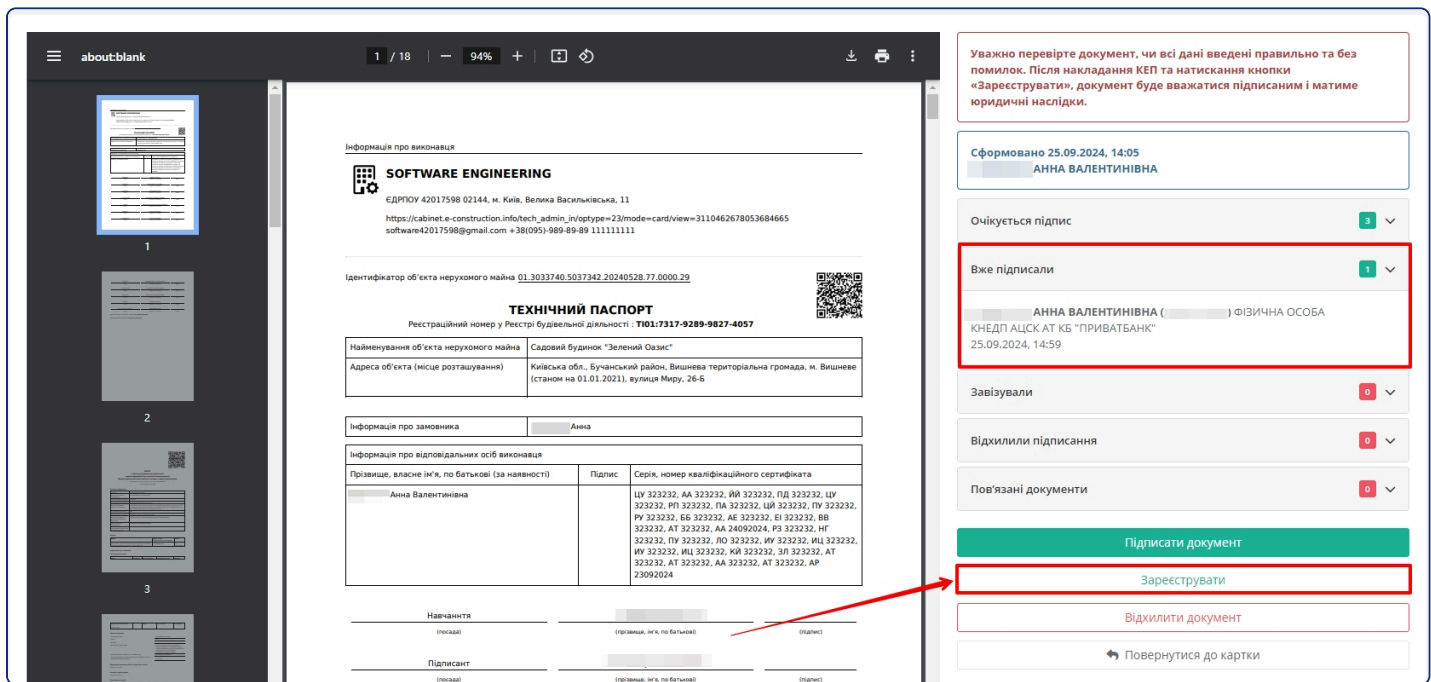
about:blank

1 / 18 | — 94% +

1

2

3

Інформація про виконавця

SOFTWARE ENGINEERING

ЄДРПОУ 42017598 02144, м. Київ, Велика Васильківська, 11

https://cabinet.e-construction.info/tech_admin_in/optype=23/mode=card/view=3110462678053684665
software42017598@gmail.com +38(095)-989-89-89 111111111

Ідентифікатор об'єкта нерухомого майна 01.3033740.5037342.20240528.77.0000.29

ТЕХНІЧНИЙ ПАСПОРТ

Реєстраційний номер у Реєстрі будівельної діяльності : ТІ01:7317-9289-9827-4057

| Найменування об'єкта нерухомого майна | Садовий будинок "Зелений Оазис" |
|---|---|
| Адреса об'єкта (місце розташування) | Київська обл., Бучанський район, Вишнева територіальна громада, м. Вишневе (станом на 01.01.2021), вулиця Миру, 26-Б |

| Інформація про замовника | Анна |
|---|---|

| Інформація про відповідальних осіб виконавця | | |
|---|---|---|
| Прізвище, власне ім'я, по батькові (за наявності) | Підпис | Серія, номер кваліфікаційного сертифіката |
| Анна Валентинівна | | ЦУ 323232, АА 323232, ЙЙ 323232, ПД 323232, ЦУ 323232, РП 323232, ПА 323232, ЦЙ 323232, ПУ 323232, РУ 323232, ББ 323232, АЕ 323232, ЕІ 323232, ВВ 323232, АТ 323232, АА 24092024, РЗ 323232, НГ 323232, ПУ 323232, ЛО 323232, ИУ 323232, ИЦ 323232, ИУ 323232, ИЦ 323232, КЙ 323232, ЗЛ 323232, АТ 323232, АТ 323232, АА 323232, АТ 323232, АР 23092024 |

Навчання
(посада) (прізвище, ім'я, по батькові) (підпис)

Підписант
(посада) (прізвище, ім'я, по батькові) (підпис)

Уважно перевірте документ, чи всі дані введені правильно та без помилок. Після накладання КЕП та натискання кнопки «Зареєструвати», документ буде вважатися підписаним і матиме юридичні наслідки.

Сформовано 25.09.2024, 14:05
АННА ВАЛЕНТИНІВНА

Очікується підпис 3

Вже підписали 1

АННА ВАЛЕНТИНІВНА ( ) ФІЗИЧНА ОСОБА
КНЕДП АЦСК АТ КБ "ПРИВАТБАНК"
25.09.2024, 14:59

Завізували 0

Відхилили підписання 0

Пов'язані документи 0

Підписати документ

Зареєструвати

Відхилити документ

Повернутися до картки